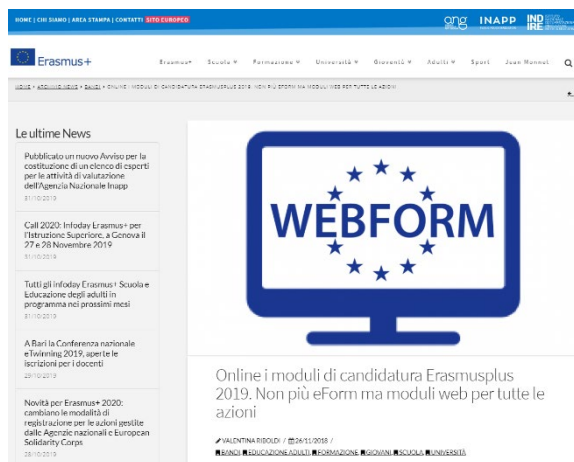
HOME | CHI SIAMO | AREA STAMPA | CONTATTI SITO EUROPEO

ang INAPP INDIRE

Erasmus+

Erasmus+ ▾ Scuola ▾ Formazione ▾ Università ▾ Gioventù ▾ Adulti ▾ Sport Jean Monnet

HOME » ARCHIVIO NEWS » BANDI » ONLINE I MODULI DI CANDIDATURA ERASMUSPLUS 2019. NON PIÙ EFORM MA MODULI WEB PER TUTTE LE AZIONI

Le ultime News

Pubblicato un nuovo Avviso per la costituzione di un elenco di esperti per le attività di valutazione dell'Agenzia Nazionale Inapp
31/10/2019

Call 2020: Infoday Erasmus+ per l'Istruzione Superiore, a Genova il 27 e 28 Novembre 2019
31/10/2019

Tutti gli infoday Erasmus+ Scuola e Educazione degli adulti in programma nei prossimi mesi
31/10/2019

A Bari la Conferenza nazionale eTwinning 2019, aperte le iscrizioni per i docenti
29/10/2019

Novità per Erasmus+ 2020: cambiano le modalità di registrazione per le azioni gestite dalle Agenzie nazionali e European Solidarity Corps
28/10/2019

WEBFORM

Online i moduli di candidatura Erasmusplus 2019. Non più eForm ma moduli web per tutte le azioni

VALENTINA RIBOLDI / 26/11/2018 /
BANDI EDUCAZIONE ADULTI FORMAZIONE GIOVANI SCUOLA UNIVERSITÀ